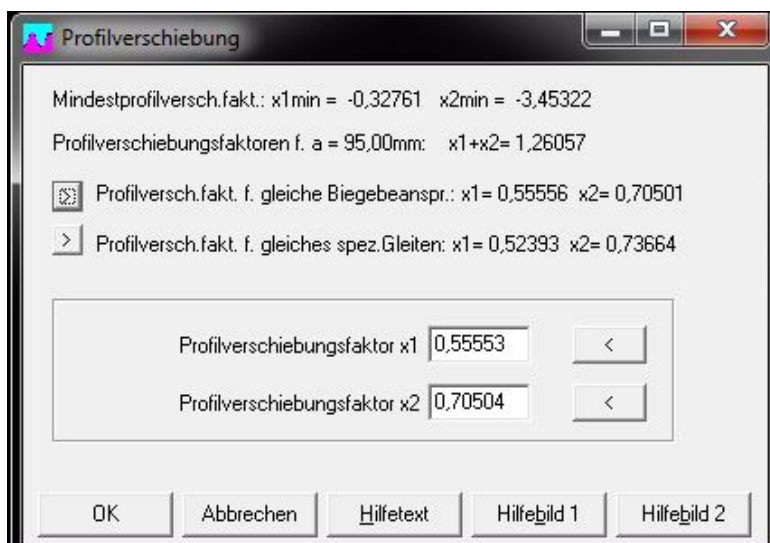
Profilverschiebung

Mindestprofilversch.fakt.: x1min = -0,32761 x2min = -3,45322

Profilverschiebungsfaktoren f. a = 95,00mm: x1+x2= 1,26057

> Profilversch.fakt. f. gleiche Biegebeanspr.: x1= 0,55556 x2= 0,70501

> Profilversch.fakt. f. gleiches spez.Gleiten: x1= 0,52393 x2= 0,73664

Profilverschiebungsfaktor x1 0,55553 <

Profilverschiebungsfaktor x2 0,70504 <

OK | Abbrechen | Hilfetext | Hilfebild 1 | Hilfebild 2